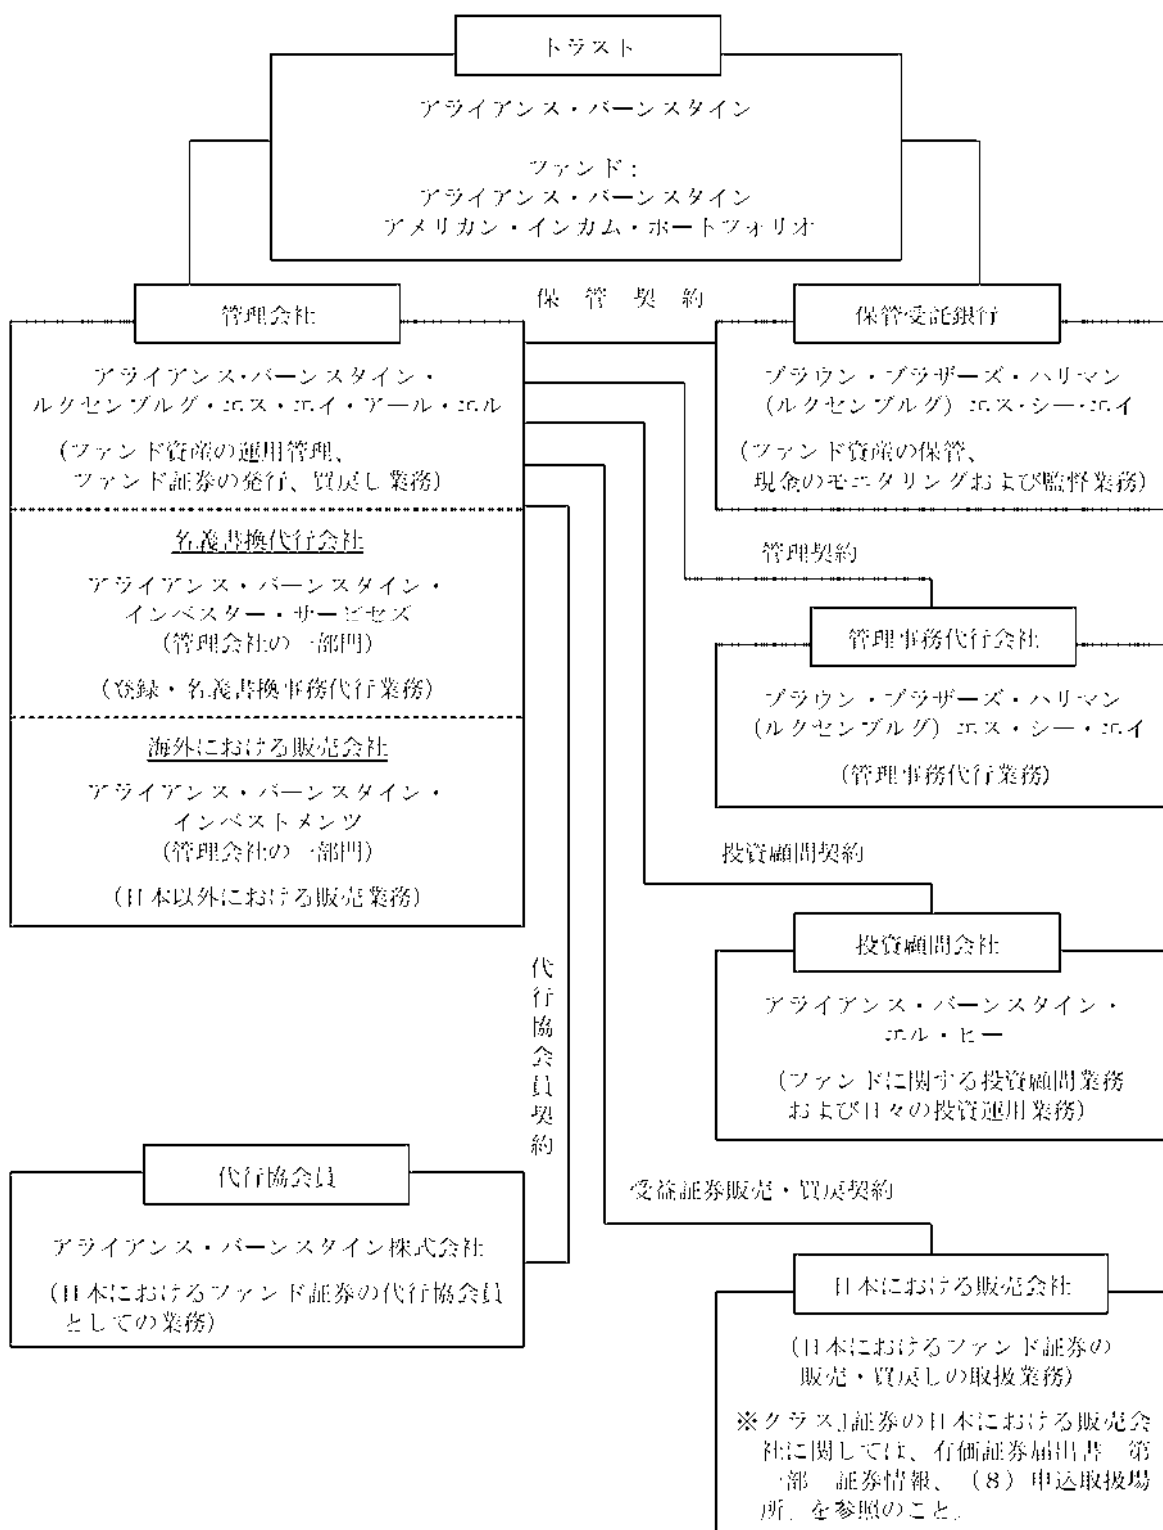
トラスト

アライアンス・バーンスタイン

ファンド：
アライアンス・バーンスタイン
アメリカン・インカム・ポートフォリオ

保管契約

管理会社

アライアンス・バーンスタイン・ルクセンブルグ・エス・エイ・アール・エル

（ファンド資産の運用管理、ファンド証券の発行、買戻し業務）

名義書換代行会社

アライアンス・バーンスタイン・インベスター・サービセズ
（管理会社の一部門）

（登録・名義書換事務代行業務）

海外における販売会社

アライアンス・バーンスタイン・インベストメンツ
（管理会社の一部門）

（日本以外における販売業務）

保管受託銀行

ブラウン・ブラザーズ・ハリマン（ルクセンブルグ）エス・シー・エイ

（ファンド資産の保管、現金のモニタリングおよび監督業務）

管理契約

管理事務代行会社

ブラウン・ブラザーズ・ハリマン（ルクセンブルグ）エス・シー・エイ

（管理事務代行業務）

投資顧問契約

投資顧問会社

アライアンス・バーンスタイン・エル・ピー

（ファンドに関する投資顧問業務および日々の投資運用業務）

代行協会員契約

代行協会員

アライアンス・バーンスタイン株式会社

（日本におけるファンド証券の代行協会員としての業務）

受益証券販売・買戻契約

日本における販売会社

（日本におけるファンド証券の販売・買戻しの取扱業務）

※クラスJ証券の日本における販売会社に関しては、有価証券届出書　第一部　証券情報、（8）申込取扱場所」を参照のこと。